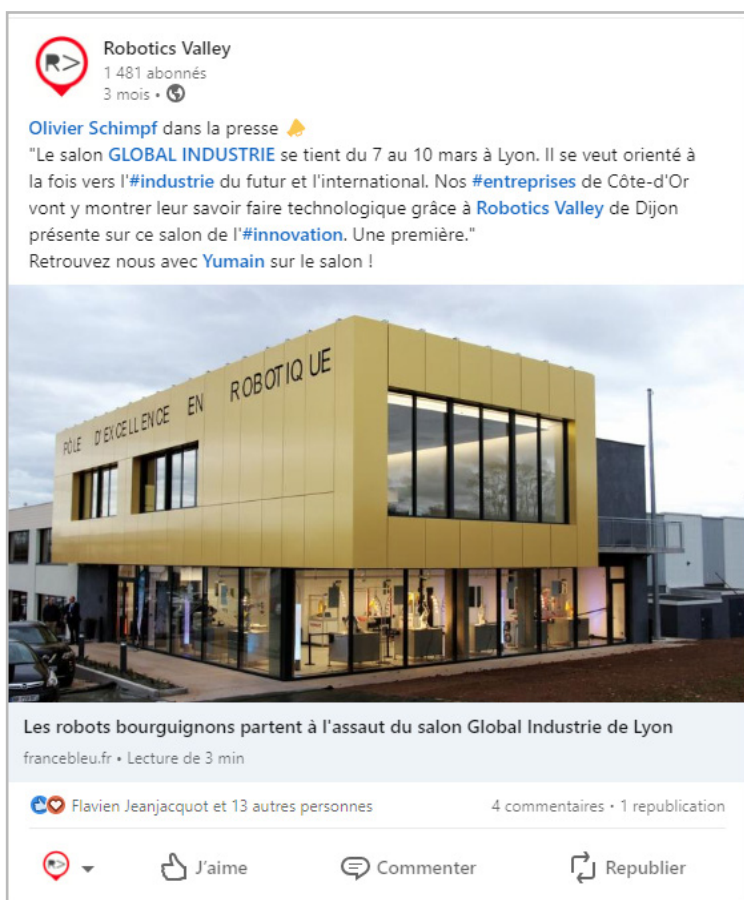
Robotics Valley
1 481 abonnés
3 mois •

Olivier Schimpf dans la presse 🔔
"Le salon GLOBAL INDUSTRIE se tient du 7 au 10 mars à Lyon. Il se veut orienté à la fois vers l'#industrie du futur et l'international. Nos #entreprises de Côte-d'Or vont y montrer leur savoir faire technologique grâce à Robotics Valley de Dijon présente sur ce salon de l'#innovation. Une première."
Retrouvez nous avec Yumain sur le salon !

PÔLE D'EXCELLENCE EN ROBOTIQUE

Les robots bourguignons partent à l'assaut du salon Global Industrie de Lyon
francebleu.fr • Lecture de 3 min

Flavien Jeanjacquot et 13 autres personnes
4 commentaires • 1 republication

J'aime
Commenter
Republier